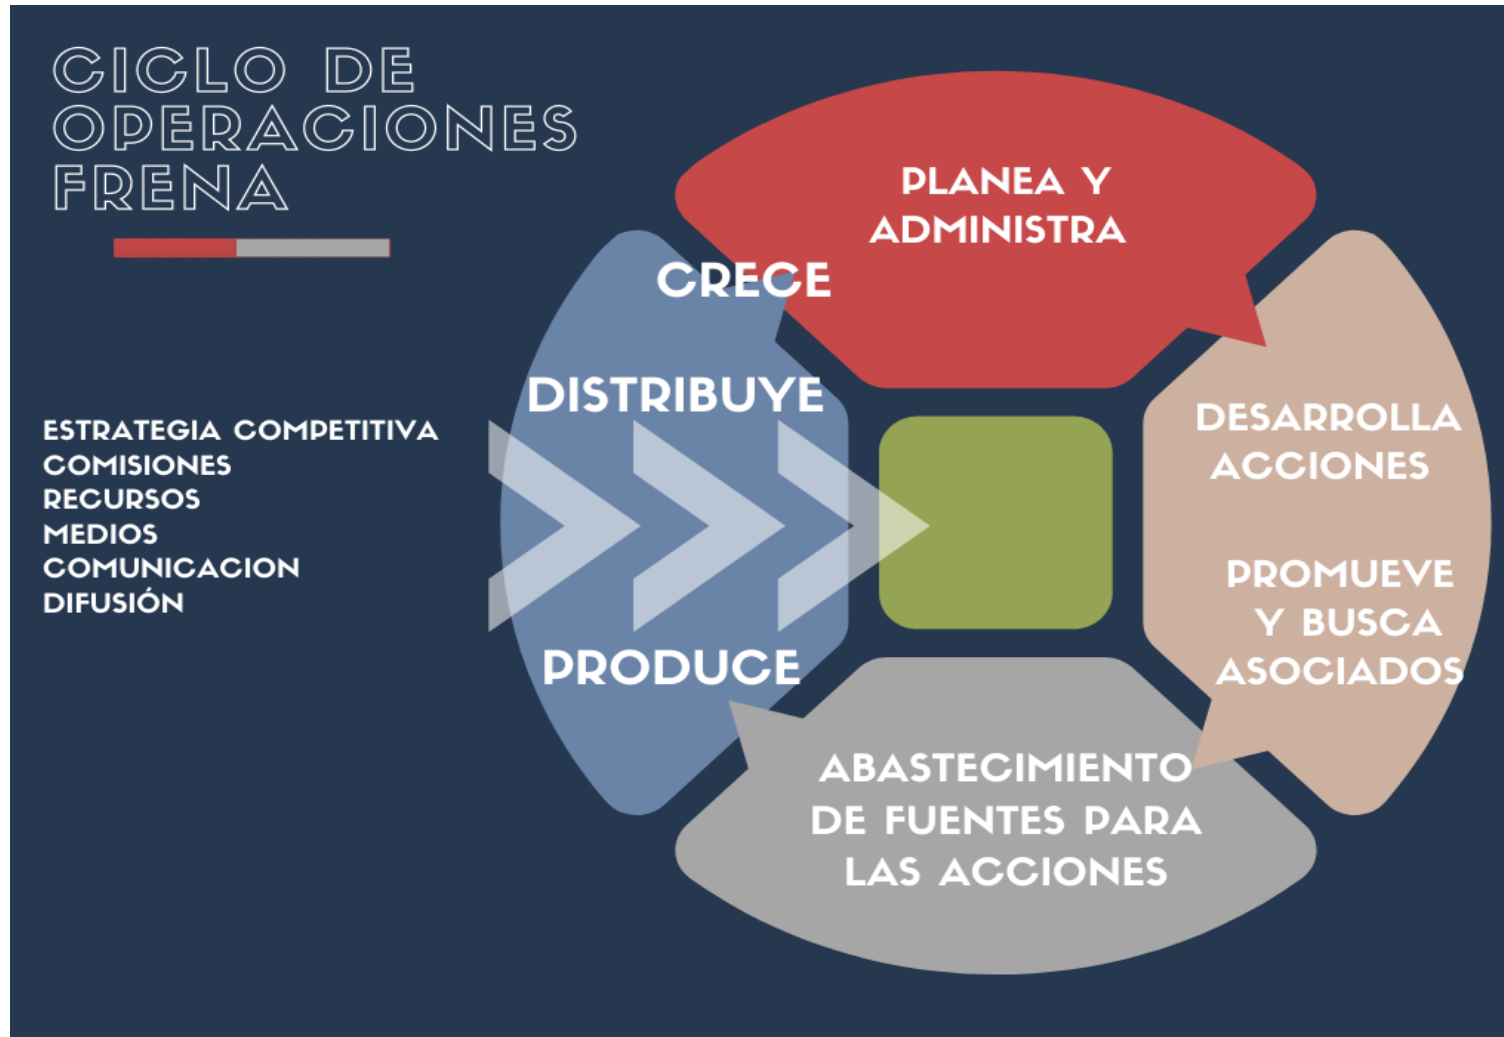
CICLO DE OPERACIONES FRENA

ESTRATEGIA COMPETITIVA
COMISIONES
RECURSOS
MEDIOS
COMUNICACION
DIFUSIÓN

PLANEA Y ADMINISTRA

CRECE

DISTRIBUYE

PRODUCE

DESARROLLA ACCIONES

PROMUEVE Y BUSCA ASOCIADOS

ABASTECIMIENTO DE FUENTES PARA LAS ACCIONES